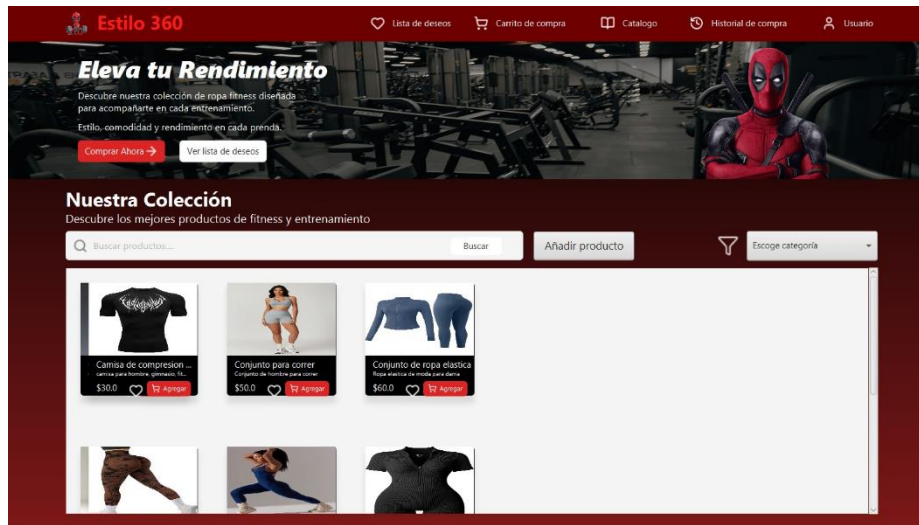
Estilo 360

Lista de deseos
Carrito de compra
Catalogo
Historial de compra
Usuario

Eleva tu Rendimiento

Descubre nuestra colección de ropa fitness diseñada para acompañarte en cada entrenamiento.

Estilo, comodidad y rendimiento en cada prenda.

Comprar Ahora →
Ver lista de deseos

Nuestra Colección

Descubre los mejores productos de fitness y entrenamiento

Buscar productos...
Buscar
Añadir producto
Escoge categoría

Camisa de compresion ...
camisa para hombre, gimnasio, fit...
$30.0
Agregar

Conjunto para correr
Conjunto de hombre para correr
$50.0
Agregar

Conjunto de ropa elastica
Ropa elastica de moda para dama
$60.0
Agregar